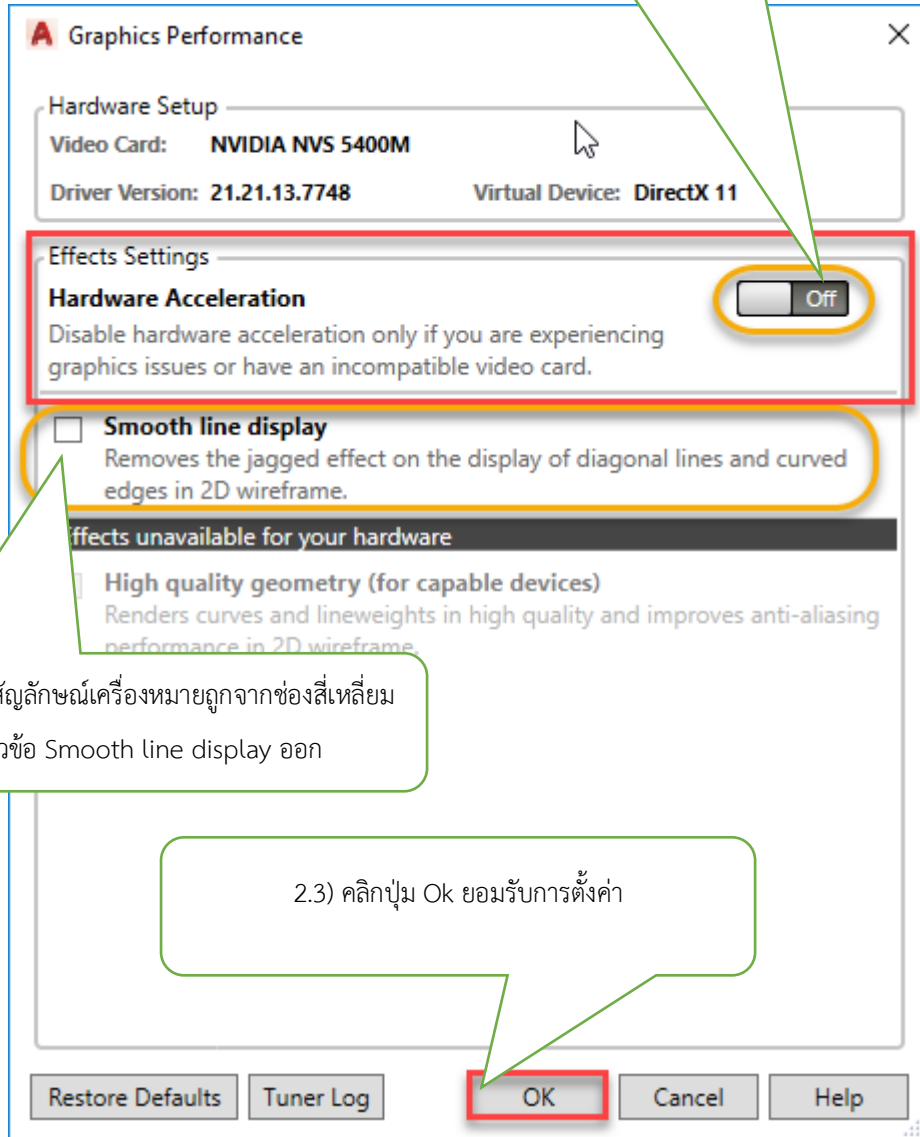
Graphics Performance

Hardware Setup
Video Card: NVIDIA NVS 5400M
Driver Version: 21.21.13.7748
Virtual Device: DirectX 11

Effects Settings
Hardware Acceleration
Off
Disable hardware acceleration only if you are experiencing graphics issues or have an incompatible video card.

Smooth line display
Removes the jagged effect on the display of diagonal lines and curved edges in 2D wireframe.

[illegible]ffects unavailable for your hardware

High quality geometry (for capable devices)
Renders curves and lineweights in high quality and improves anti-aliasing performance in 2D wireframe.

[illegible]ัญลักษณ์เครื่องหมายถูกจากช่องสี่เหลี่ยม
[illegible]วข้อ Smooth line display ออก

2.3) คลิกปุ่ม Ok ยอมรับการตั้งค่า

Restore Defaults
Tuner Log
OK
Cancel
Help